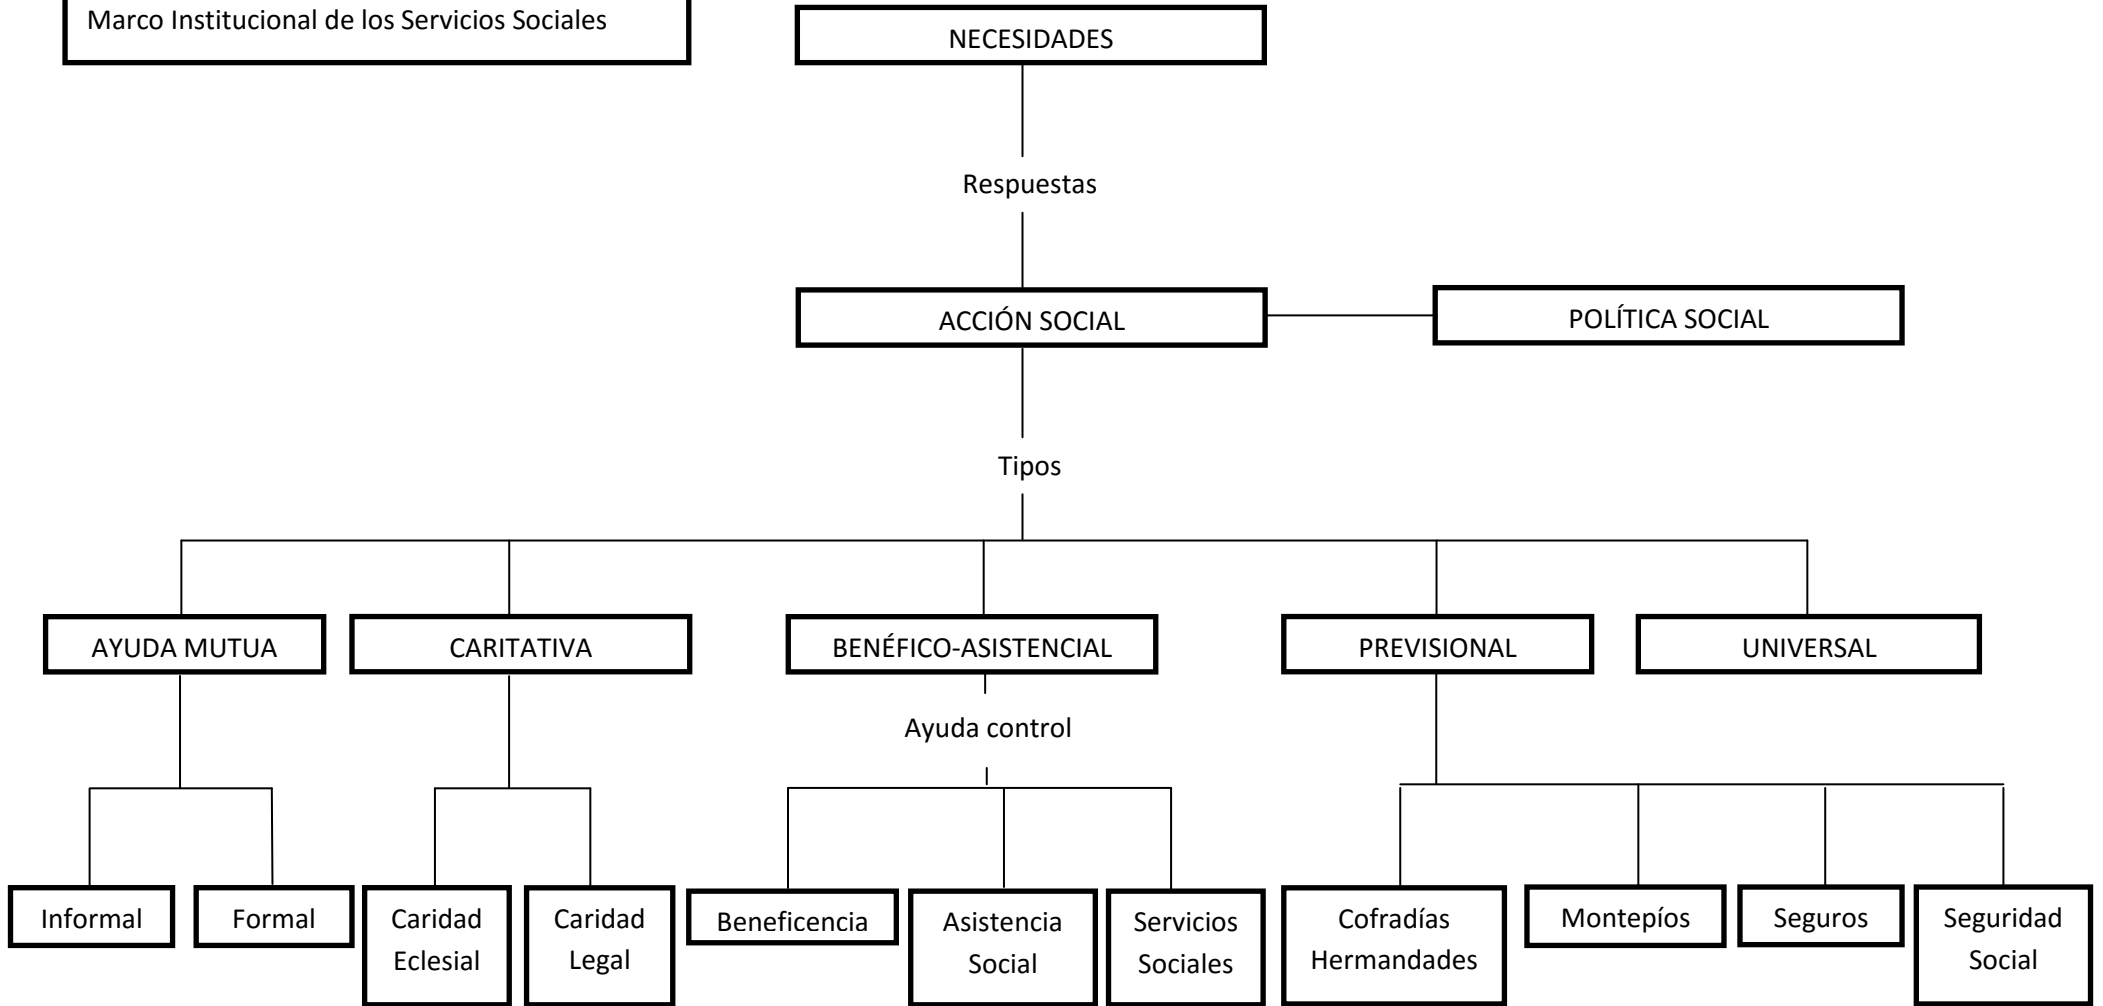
Marco Institucional de los Servicios Sociales

NECESIDADES

Respuestas

ACCIÓN SOCIAL

POLÍTICA SOCIAL

Tipos

AYUDA MUTUA

CARITATIVA

BENÉFICO-ASISTENCIAL

PREVISIONAL

UNIVERSAL

Ayuda control

Informal

Formal

Caridad Eclesial

Caridad Legal

Beneficencia

Asistencia Social

Servicios Sociales

Cofradías Hermandades

Montepíos

Seguros

Seguridad Social